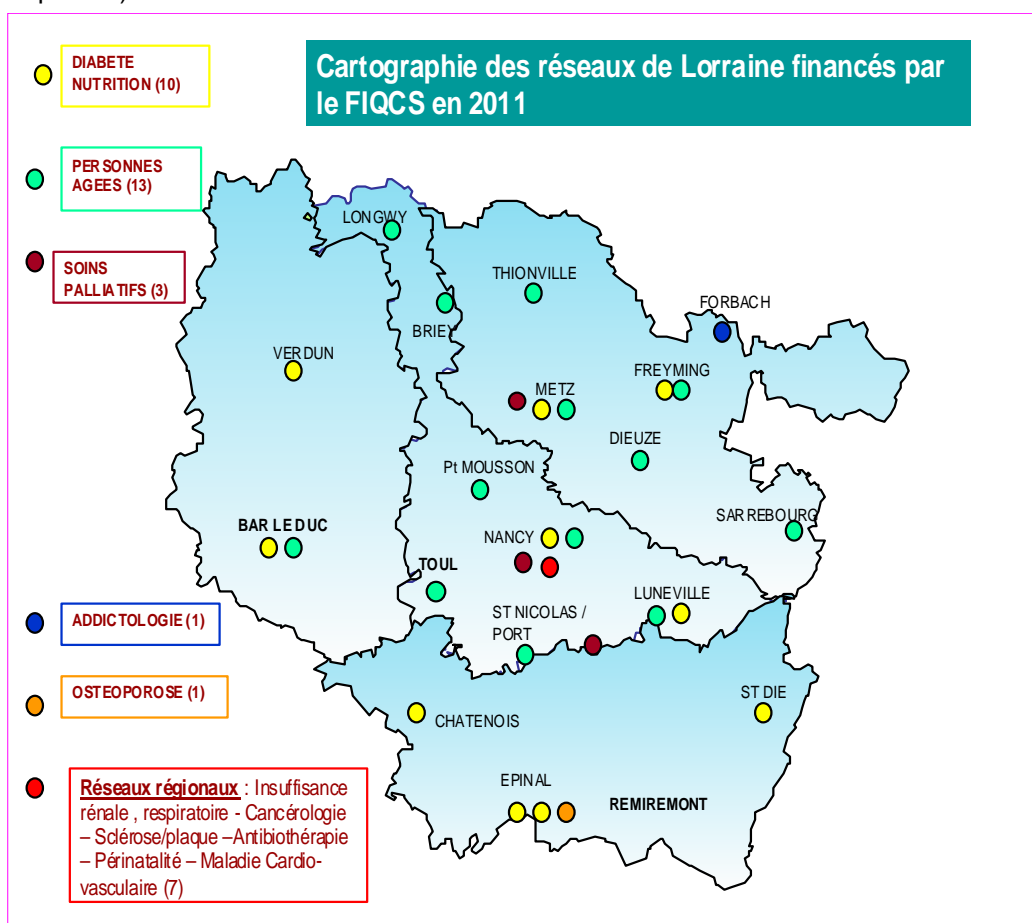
DIABETE NUTRITION (10)

Cartographie des réseaux de Lorraine financés par le FIQCS en 2011

PERSONNES AGEES (13)

SOINS PALLIATIFS (3)

LONGWY

THIONVILLE

FORBACH

BRIEY

VERDUN

FREYMING

METZ

DIEUZE

Pt MOUSSON

BAR LE DUC

SARREBOURG

NANCY

TOUL

LUNEVILLE

ADDICTOLOGIE (1)

ST NICOLAS / PORT

OSTEOPOROSE (1)

ST DIE

CHATENOIS

EPINAL

REMIREMONT

Réseaux régionaux : Insuffisance rénale , respiratoire - Cancérologie – Sclérose/plaque –Antibiothérapie – Périnatalité – Maladie Cardio-vasculaire (7)